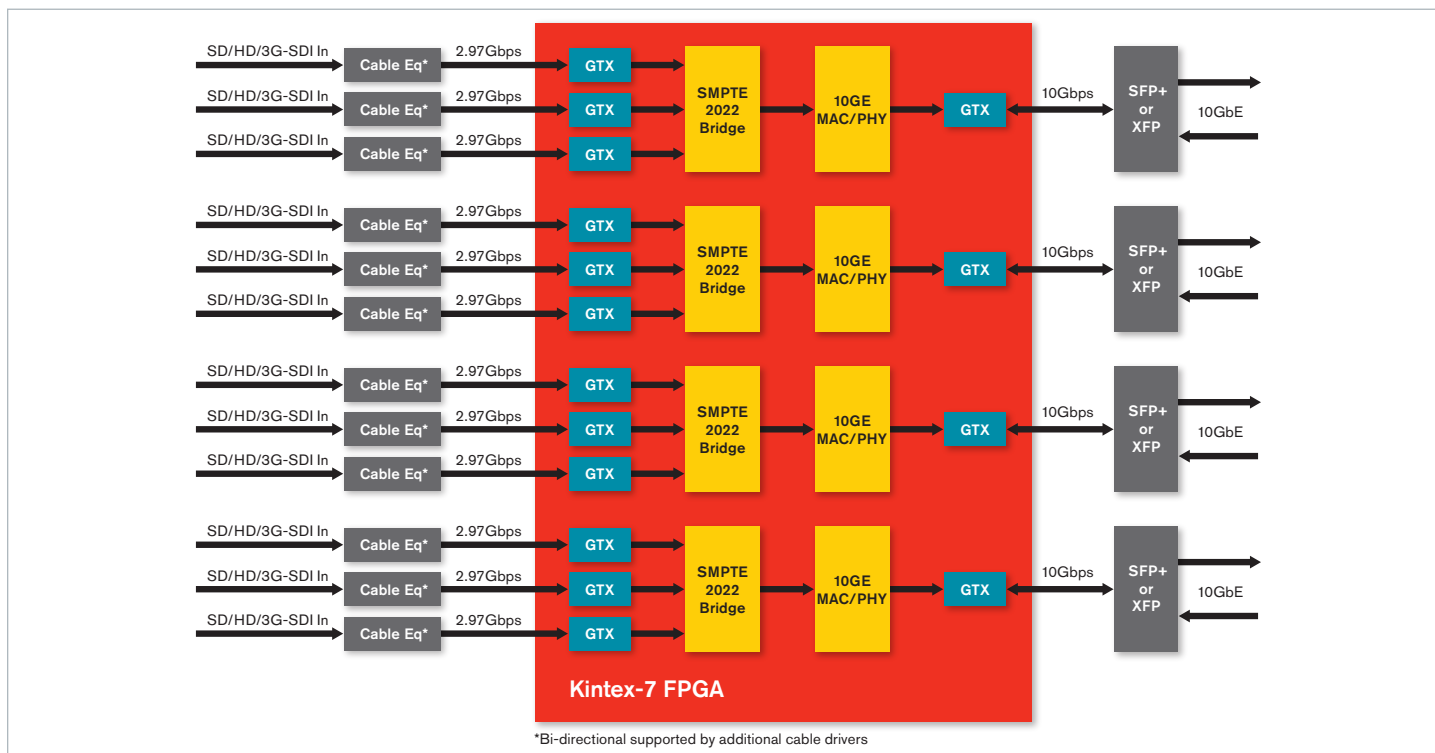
SD/HD/3G-SDI In
Cable Eq*
2.97Gbps
GTX
SD/HD/3G-SDI In
Cable Eq*
2.97Gbps
GTX
SD/HD/3G-SDI In
Cable Eq*
2.97Gbps
GTX
SMPTE 2022 Bridge
10GE MAC/PHY
GTX
10Gbps
SFP+ or XFP
10GbE

SD/HD/3G-SDI In
Cable Eq*
2.97Gbps
GTX
SD/HD/3G-SDI In
Cable Eq*
2.97Gbps
GTX
SD/HD/3G-SDI In
Cable Eq*
2.97Gbps
GTX
SMPTE 2022 Bridge
10GE MAC/PHY
GTX
10Gbps
SFP+ or XFP
10GbE

SD/HD/3G-SDI In
Cable Eq*
2.97Gbps
GTX
SD/HD/3G-SDI In
Cable Eq*
2.97Gbps
GTX
SD/HD/3G-SDI In
Cable Eq*
2.97Gbps
GTX
SMPTE 2022 Bridge
10GE MAC/PHY
GTX
10Gbps
SFP+ or XFP
10GbE

SD/HD/3G-SDI In
Cable Eq*
2.97Gbps
GTX
SD/HD/3G-SDI In
Cable Eq*
2.97Gbps
GTX
SD/HD/3G-SDI In
Cable Eq*
2.97Gbps
GTX
SMPTE 2022 Bridge
10GE MAC/PHY
GTX
10Gbps
SFP+ or XFP
10GbE

Kintex-7 FPGA

*Bi-directional supported by additional cable drivers